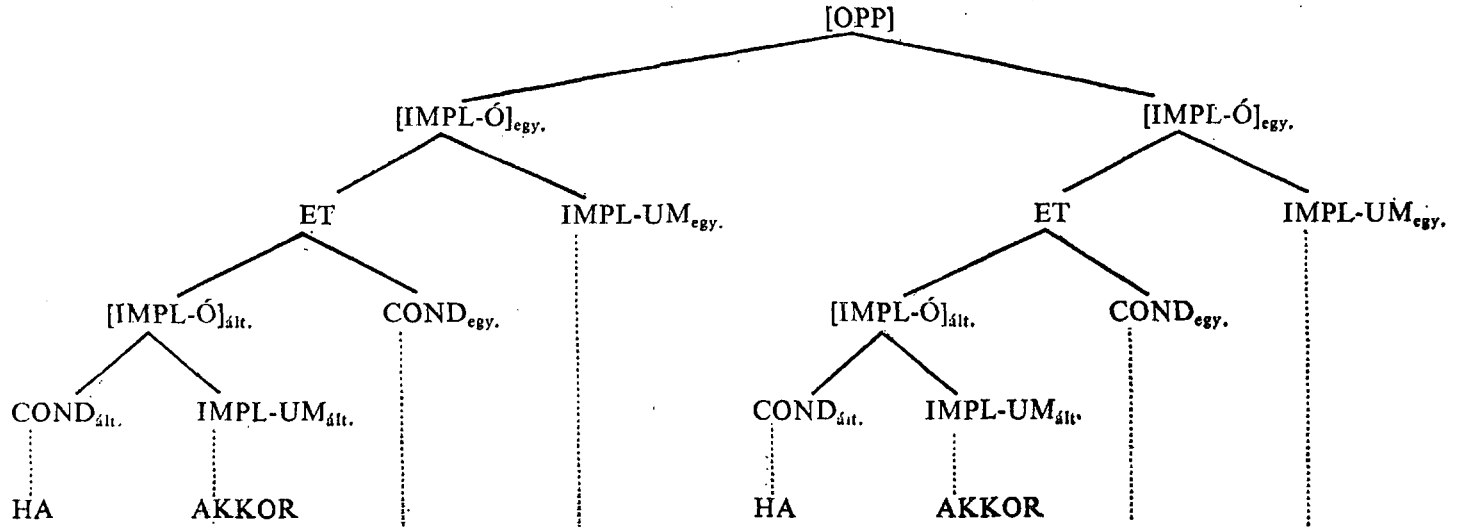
[OPP]

$[IMPL\text{-}Ó]_{egy.}$ $[IMPL\text{-}Ó]_{egy.}$

ET $IMPL\text{-}UM_{egy.}$ ET $IMPL\text{-}UM_{egy.}$

$[IMPL\text{-}Ó]_{ált.}$ $COND_{egy.}$ $[IMPL\text{-}Ó]_{ált.}$ $COND_{egy.}$

$COND_{ált.}$ $IMPL\text{-}UM_{ált.}$ $COND_{ált.}$ $IMPL\text{-}UM_{ált.}$

HA AKKOR HA AKKOR